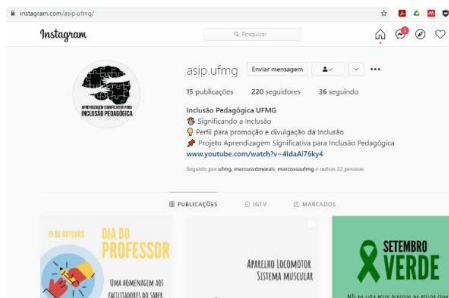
instagram.com/asip.ufmg/

Instagram

Q Pesquisar

APRENDIZAGEM SIGNIFICATIVA PARA INCLUSÃO PEDAGÓGICA

asip.ufmg Enviar mensagem

15 publicações 220 seguidores 36 seguindo

Inclusão Pedagógica UFMG
Significando a Inclusão
Perfil para promoção e divulgação da Inclusão
Projeto Aprendizagem Significativa para Inclusão Pedagógica
www.youtube.com/watch?v=4ldaAl76ky4

Seguido por ufmg, marcosvdmeirais, marcossaufmg e outras 32 pessoas

PUBLICAÇÕES IGTV MARCADOS

15 DE OUTUBRO DIA DO PROFESSOR
UMA HOMENAGEM AOS FACILITADORES DO SABER

APARELHO LOCOMOTOR SISTEMA MUSCULAR

SETEMBRO VERDE
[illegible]